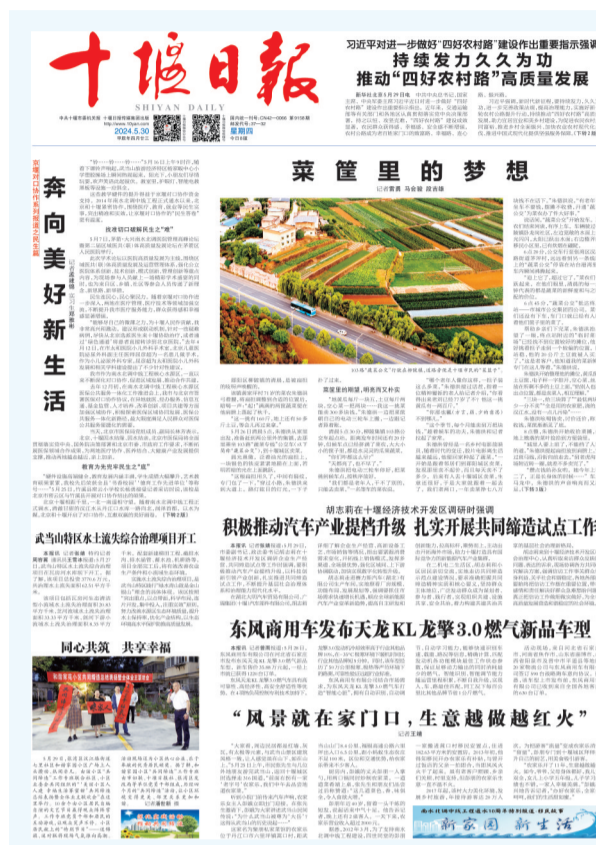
十堰日報

SHIYAN DAILY

2024.5.30 星期四

习近平对进一步做好"四好农村路"建设作出重要指示强调

持续发力久久为功 推动"四好农村路"高质量发展

奔向美好新生活

菜篮里的梦想

积极推动汽车产业提档升级 扎实开展共同缔造试点工作

东风商用车发布天龙KL龙擎3.0燃气新品车型

武当山特区水上流失综合治理项目开工

同心共筑 共享幸福

"风景就在家门口,生意越做越红火"

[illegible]